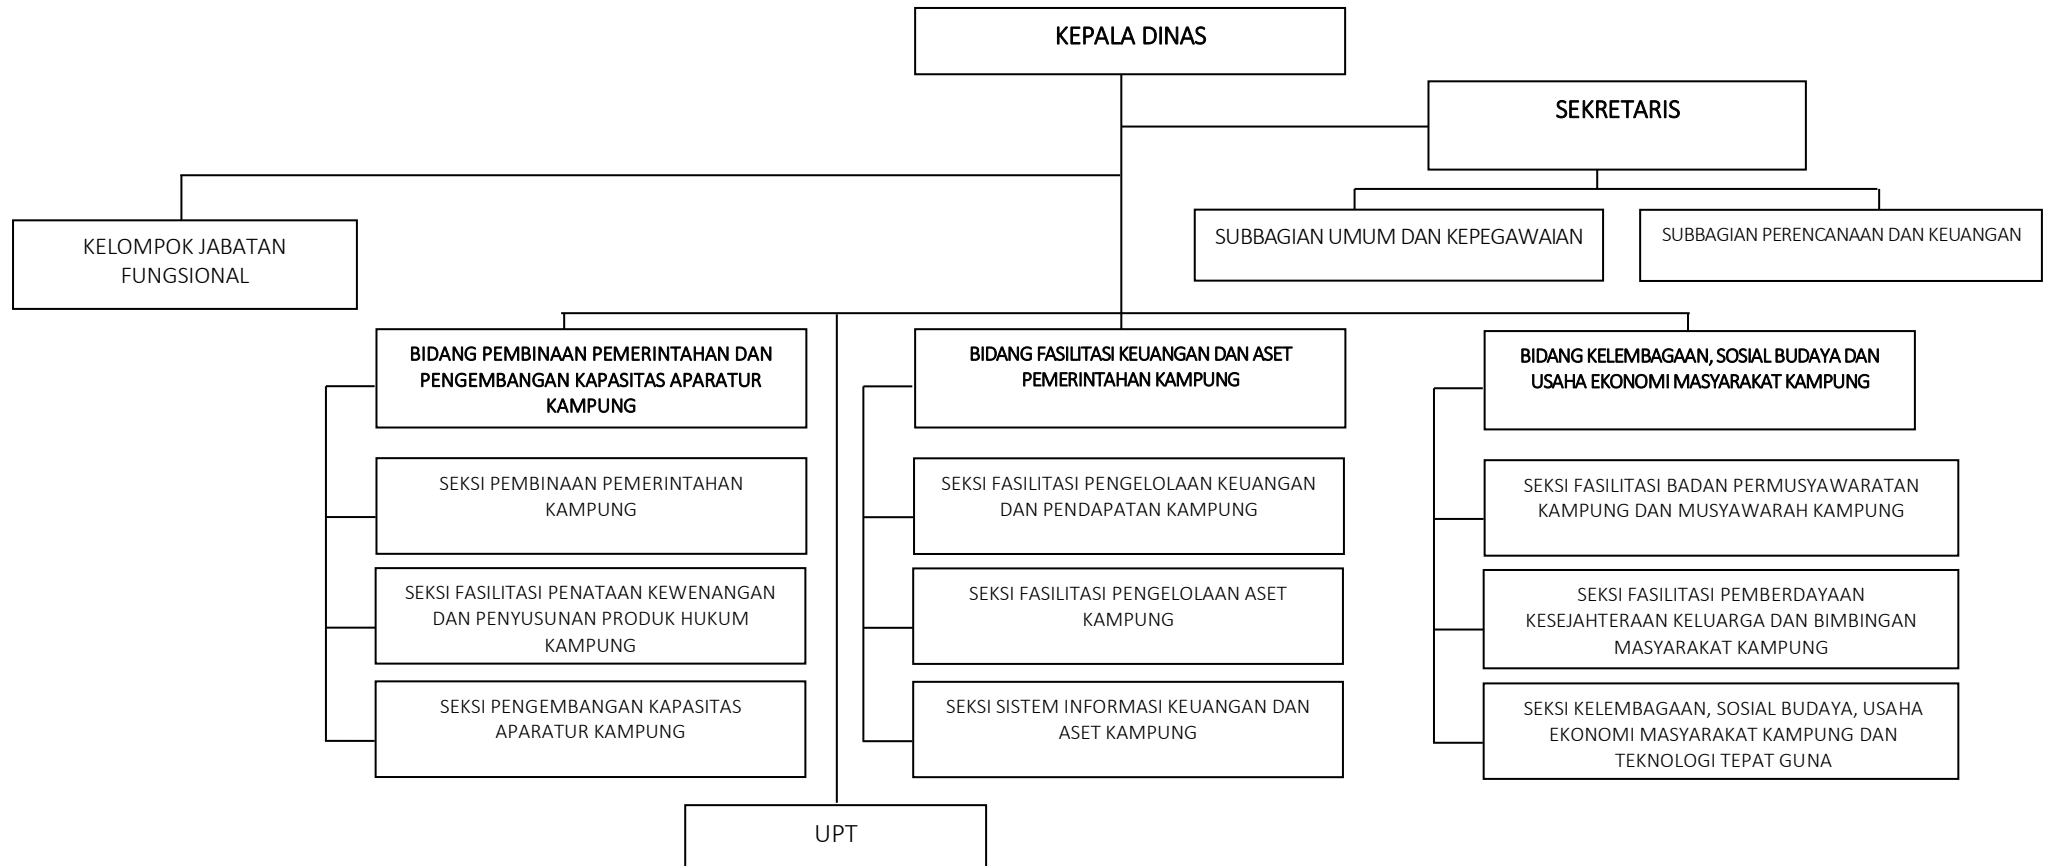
KEPALA DINAS

SEKRETARIS

KELOMPOK JABATAN FUNGSIONAL

SUBBAGIAN UMUM DAN KEPEGAWAIAN

SUBBAGIAN PERENCANAAN DAN KEUANGAN

BIDANG PEMBINAAN PEMERINTAHAN DAN PENGEMBANGAN KAPASITAS APARATUR KAMPUNG

SEKSI PEMBINAAN PEMERINTAHAN KAMPUNG

SEKSI FASILITASI PENATAAN KEWENANGAN DAN PENYUSUNAN PRODUK HUKUM KAMPUNG

SEKSI PENGEMBANGAN KAPASITAS APARATUR KAMPUNG

BIDANG FASILITASI KEUANGAN DAN ASET PEMERINTAHAN KAMPUNG

SEKSI FASILITASI PENGELOLAAN KEUANGAN DAN PENDAPATAN KAMPUNG

SEKSI FASILITASI PENGELOLAAN ASET KAMPUNG

SEKSI SISTEM INFORMASI KEUANGAN DAN ASET KAMPUNG

BIDANG KELEMBAGAAN, SOSIAL BUDAYA DAN USAHA EKONOMI MASYARAKAT KAMPUNG

SEKSI FASILITASI BADAN PERMUSYAWARATAN KAMPUNG DAN MUSYAWARAH KAMPUNG

SEKSI FASILITASI PEMBERDAYAAN KESEJAHTERAAN KELUARGA DAN BIMBINGAN MASYARAKAT KAMPUNG

SEKSI KELEMBAGAAN, SOSIAL BUDAYA, USAHA EKONOMI MASYARAKAT KAMPUNG DAN TEKNOLOGI TEPAT GUNA

UPT